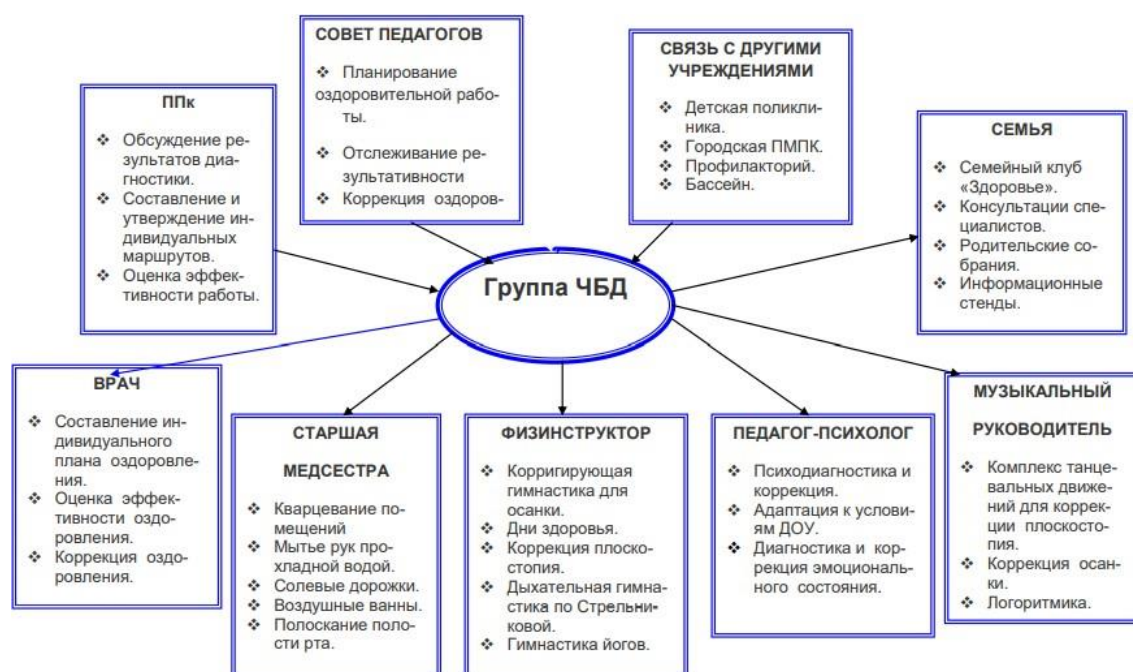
СОВЕТ ПЕДАГОГОВ

❖ Планирование оздоровительной работы.

❖ Отслеживание результативности

❖ Коррекция оздоров-

СВЯЗЬ С ДРУГИМИ УЧРЕЖДЕНИЯМИ

❖ Детская поликлиника.
❖ Городская ПМПК.
❖ Профилакторий.
❖ Бассейн.

ППк

❖ Обсуждение результатов диагностики.
❖ Составление и утверждение индивидуальных маршрутов.
❖ Оценка эффективности работы.

СЕМЬЯ

❖ Семейный клуб «Здоровье».
❖ Консультации специалистов.
❖ Родительские собрания.
❖ Информационные стенды.

Группа ЧБД

ВРАЧ

❖ Составление индивидуального плана оздоровления.
❖ Оценка эффективности оздоровления.
❖ Коррекция оздоровления.

СТАРШАЯ

МЕДСЕСТРА

❖ Кварцевание помещений
❖ Мытье рук прохладной водой.
❖ Солевые дорожки.
❖ Воздушные ванны.
❖ Полоскание полости рта.

ФИЗИНСТРУКТОР

❖ Корригирующая гимнастика для осанки.
❖ Дни здоровья.
❖ Коррекция плоскостопия.
❖ Дыхательная гимнастика по Стрельниковой.
❖ Гимнастика йогов.

ПЕДАГОГ-ПСИХОЛОГ

❖ Психодиагностика и коррекция.
❖ Адаптация к условиям ДОУ.
❖ Диагностика и коррекция эмоционального состояния.

МУЗЫКАЛЬНЫЙ

РУКОВОДИТЕЛЬ

❖ Комплекс танцевальных движений для коррекции плоскостопия.
❖ Коррекция осанки.
❖ Логоритмика.